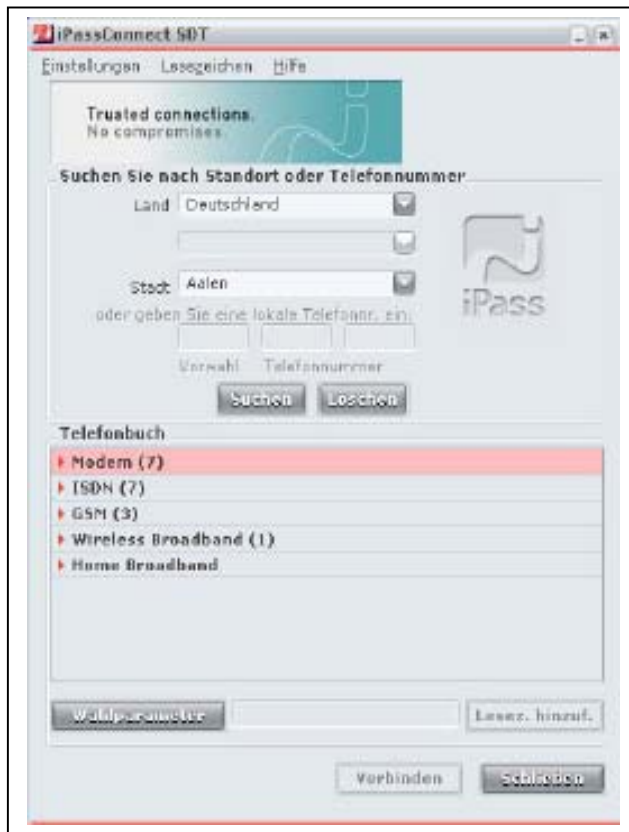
iPassConnect SDT

Einstellungen Lesezeichen Hilfe

Trusted connections.
No compromises.

Suchen Sie nach Standort oder Telefonnummer

Land Deutschland

Stadt Aalen

oder geben Sie eine lokale Telefonnr. ein.

Vorwahl Telefonnummer

Suchen Löschen

iPass

Telefonbuch

Modem (7)
ISDN (7)
GSM (3)
Wireless Broadband (1)
Home Broadband

Wählparameter

Lesez. hinzuf.

Verbinden Schließen